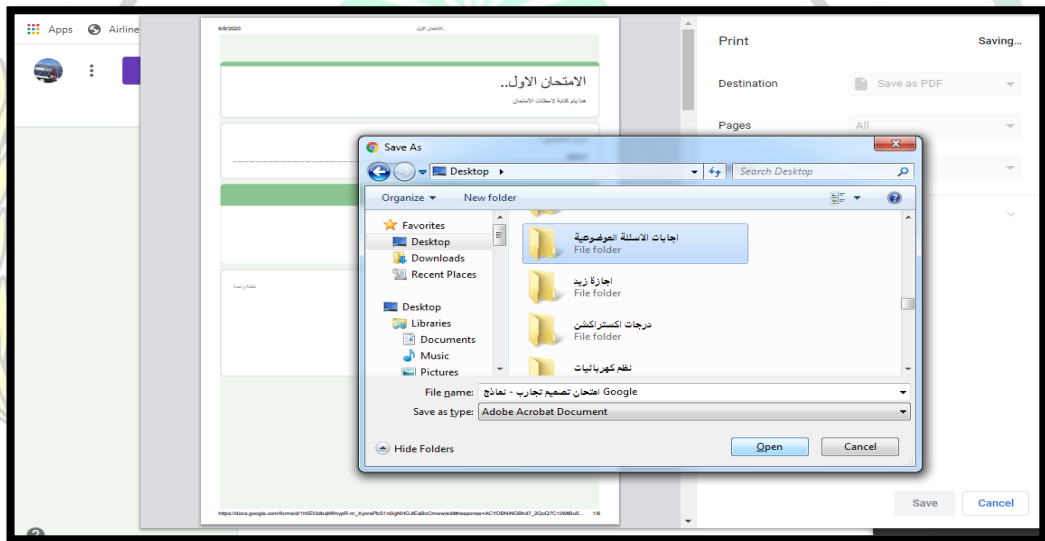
Apps Airline

6/8/2020 الامتحان الاول..

الامتحان الاول..

هنا يتم كتابة لاحظات الامتحان

نقطة واحدة

https://docs.google.com/forms/d/1hSEl3dbqMfmypR-m_XyorsPbS1n0gNHGJtEaBoCmewIedit#response=ACYDBNiNGBhd7_2QoQ7C10MBu5... 1/6

Print Saving...

Destination Save as PDF

Pages All

Save As

Desktop ▸ Search Desktop

Organize ▾ New folder

Favorites
Desktop
Downloads
Recent Places

Desktop
Libraries
Documents
Music
Pictures

اجابات الاسئلة الموضوعية
File folder

اجازة زيد
File folder

درجات اكسترا كشن
File folder

نظم كهربائيات

File name: امتحان تصميم تجارب - نماذج Google

Save as type: Adobe Acrobat Document

Hide Folders

Open Cancel

Save Cancel